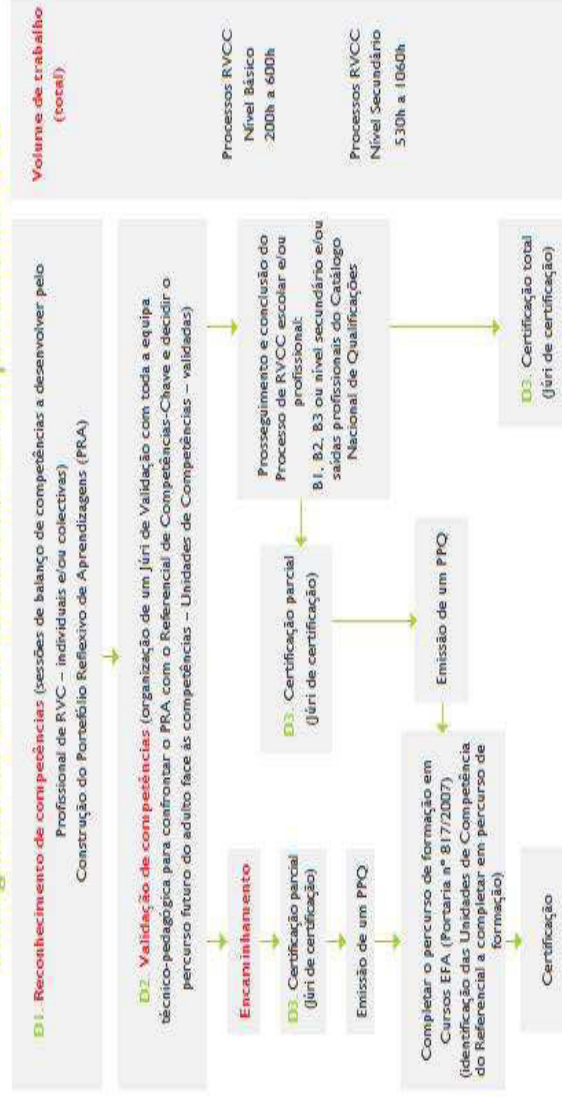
B1. Reconhecimento de competências (sessões de balanço de competências a desenvolver pelo Profissional de RVC – individuais e/ou colectivas)
Construção do Portefólio Reflexivo de Aprendizagens (PRA)

D2. Validação de competências (organização de um Júri de Validação com toda a equipa técnico-pedagógica para confrontar o PRA com o Referencial de Competências-Chave e decidir o percurso futuro do adulto face às competências – Unidades de Competências – validadas)

Encaminhamento

D3. Certificação parcial (Júri de certificação)

Emissão de um PPQ

Completar o percurso de formação em Cursos EFA (Portaria nº 817/2007) (identificação das Unidades de Competência do Referencial a completar em percurso de formação)

Certificação

D3. Certificação parcial (Júri de certificação)

Emissão de um PPQ

Prosseguimento e conclusão do Processo de RVCC escolar e/ou profissional: B1, B2, B3 ou nível secundário e/ou saídas profissionais do Catálogo Nacional de Qualificações

D3. Certificação total (Júri de certificação)

Volume de trabalho (total)

Processos RVCC Nível Básico 200h a 600h

Processos RVCC Nível Secundário 530h a 1060h